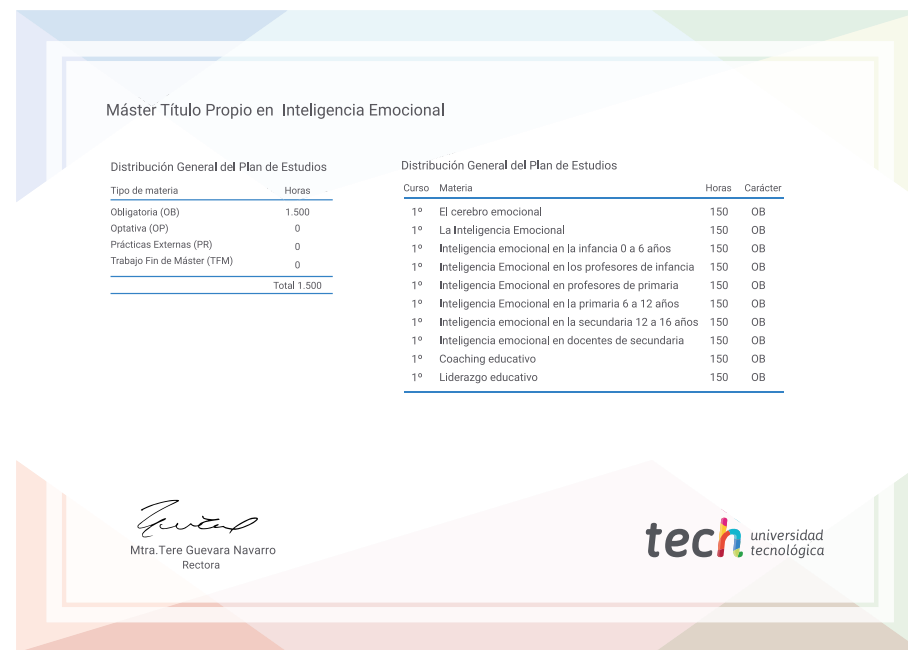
Máster Título Propio en Inteligencia Emocional

Distribución General del Plan de Estudios

| Tipo de materia | Horas |
|---|---|
| Obligatoria (OB) | 1.500 |
| Optativa (OP) | 0 |
| Prácticas Externas (PR) | 0 |
| Trabajo Fin de Máster (TFM) | 0 |
| | Total 1.500 |

Distribución General del Plan de Estudios

| Curso | Materia | Horas | Carácter |
|---|---|---|---|
| 1º | El cerebro emocional | 150 | OB |
| 1º | La Inteligencia Emocional | 150 | OB |
| 1º | Inteligencia emocional en la infancia 0 a 6 años | 150 | OB |
| 1º | Inteligencia Emocional en los profesores de infancia | 150 | OB |
| 1º | Inteligencia Emocional en profesores de primaria | 150 | OB |
| 1º | Inteligencia Emocional en la primaria 6 a 12 años | 150 | OB |
| 1º | Inteligencia emocional en la secundaria 12 a 16 años | 150 | OB |
| 1º | Inteligencia emocional en docentes de secundaria | 150 | OB |
| 1º | Coaching educativo | 150 | OB |
| 1º | Liderazgo educativo | 150 | OB |

Mtra.Tere Guevara Navarro
Rectora

tech universidad tecnológica